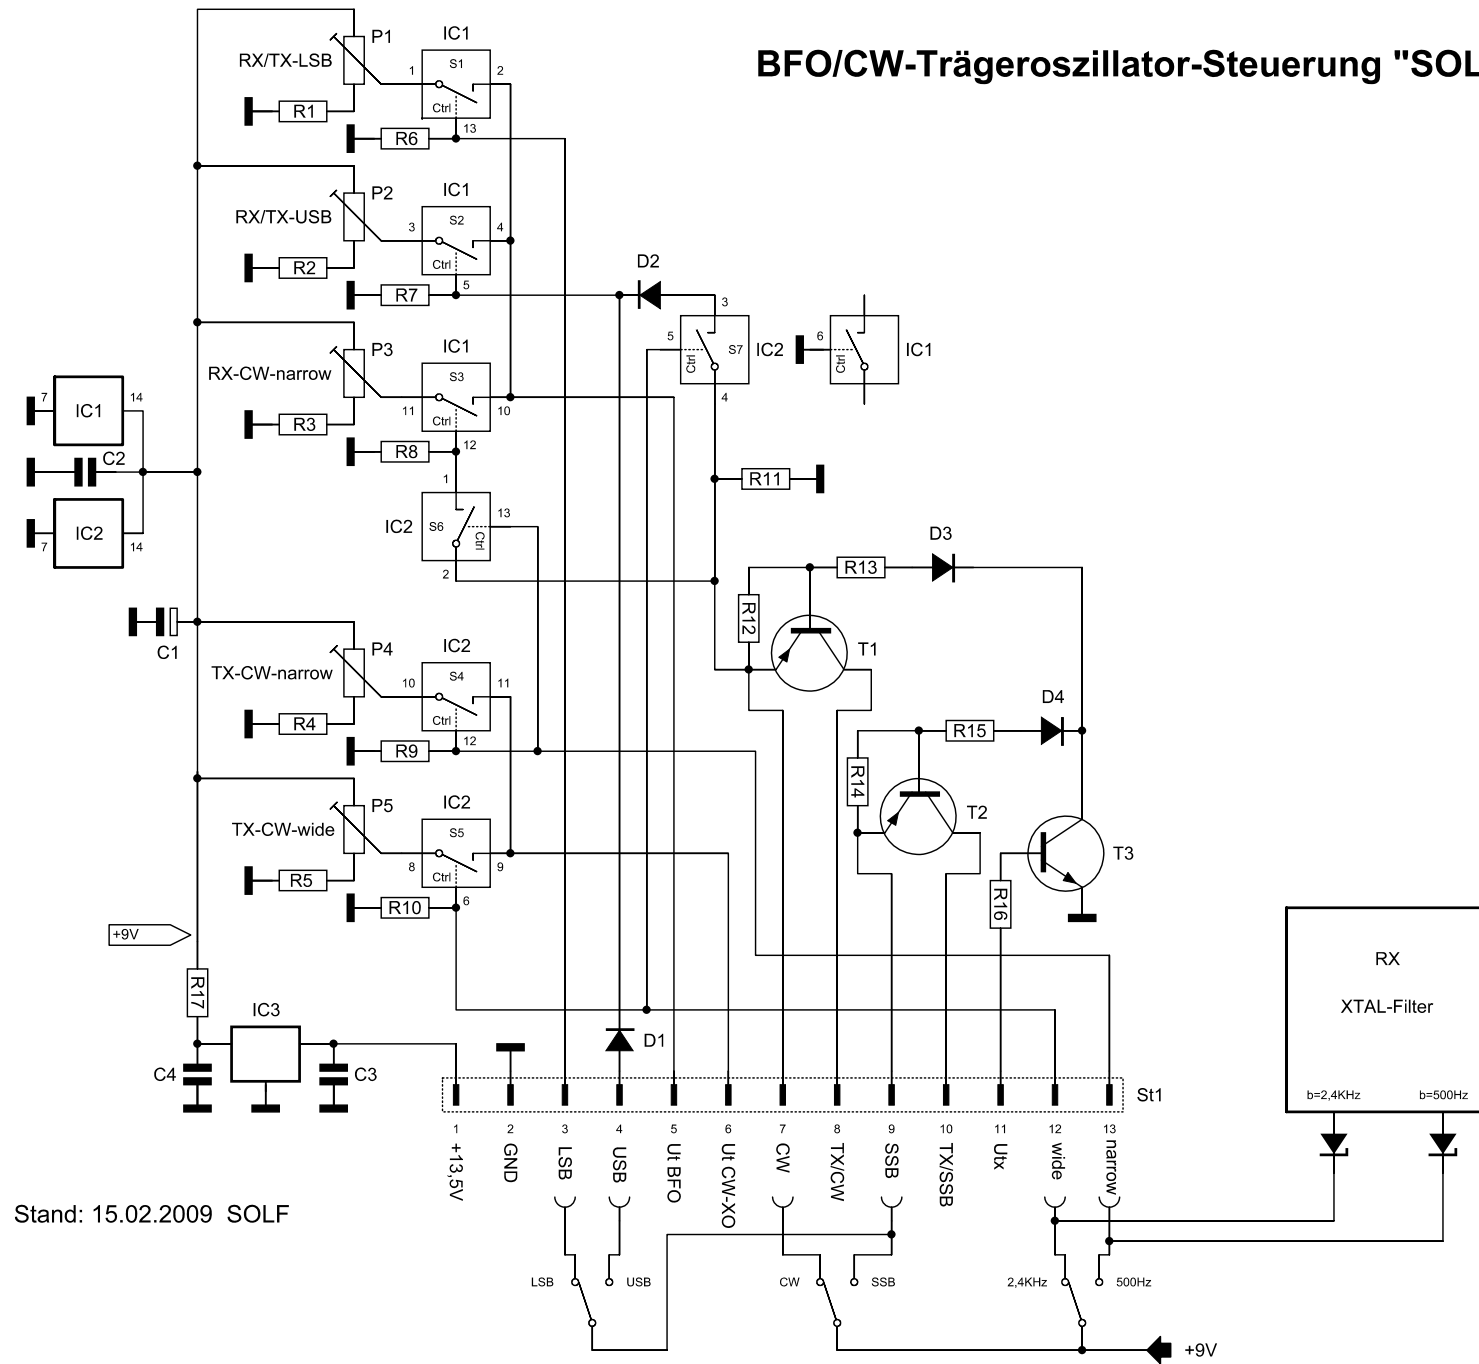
BFO/CW-Trägeroszillator-Steuerung "SOL

P1
IC1
RX/TX-LSB
1
S1
2
Ctrl
R1
R6
13

P2
IC1
RX/TX-USB
3
S2
4
Ctrl
R2
R7
5

D2
3
5
Ctrl
S7
IC2
4
6
Ctrl
IC1

P3
IC1
RX-CW-narrow
11
S3
10
Ctrl
R3
R8
12

7
IC1
14
C2
7
IC2
14

1
IC2
S6
13
Ctrl
2

R11
D3
R13
R12
T1

C1

P4
IC2
TX-CW-narrow
10
S4
11
Ctrl
R4
R9
12

D4
R15
R14
T2
T3

P5
IC2
TX-CW-wide
8
S5
9
Ctrl
R5
R10
6

+9V
R16
R17
IC3
C4
C3
D1

RX
XTAL-Filter
b=2,4KHz
b=500Hz

St1

| 1 | 2 | 3 | 4 | 5 | 6 | 7 | 8 | 9 | 10 | 11 | 12 | 13 |
|---|---|---|---|---|---|---|---|---|---|---|---|---|
| +13,5V | GND | LSB | USB | Ut BFO | Ut CW-XO | CW | TX/CW | SSB | TX/SSB | Utx | wide | narrow |

Stand: 15.02.2009 SOLF

LSB
USB
CW
SSB
2,4KHz
500Hz
+9V